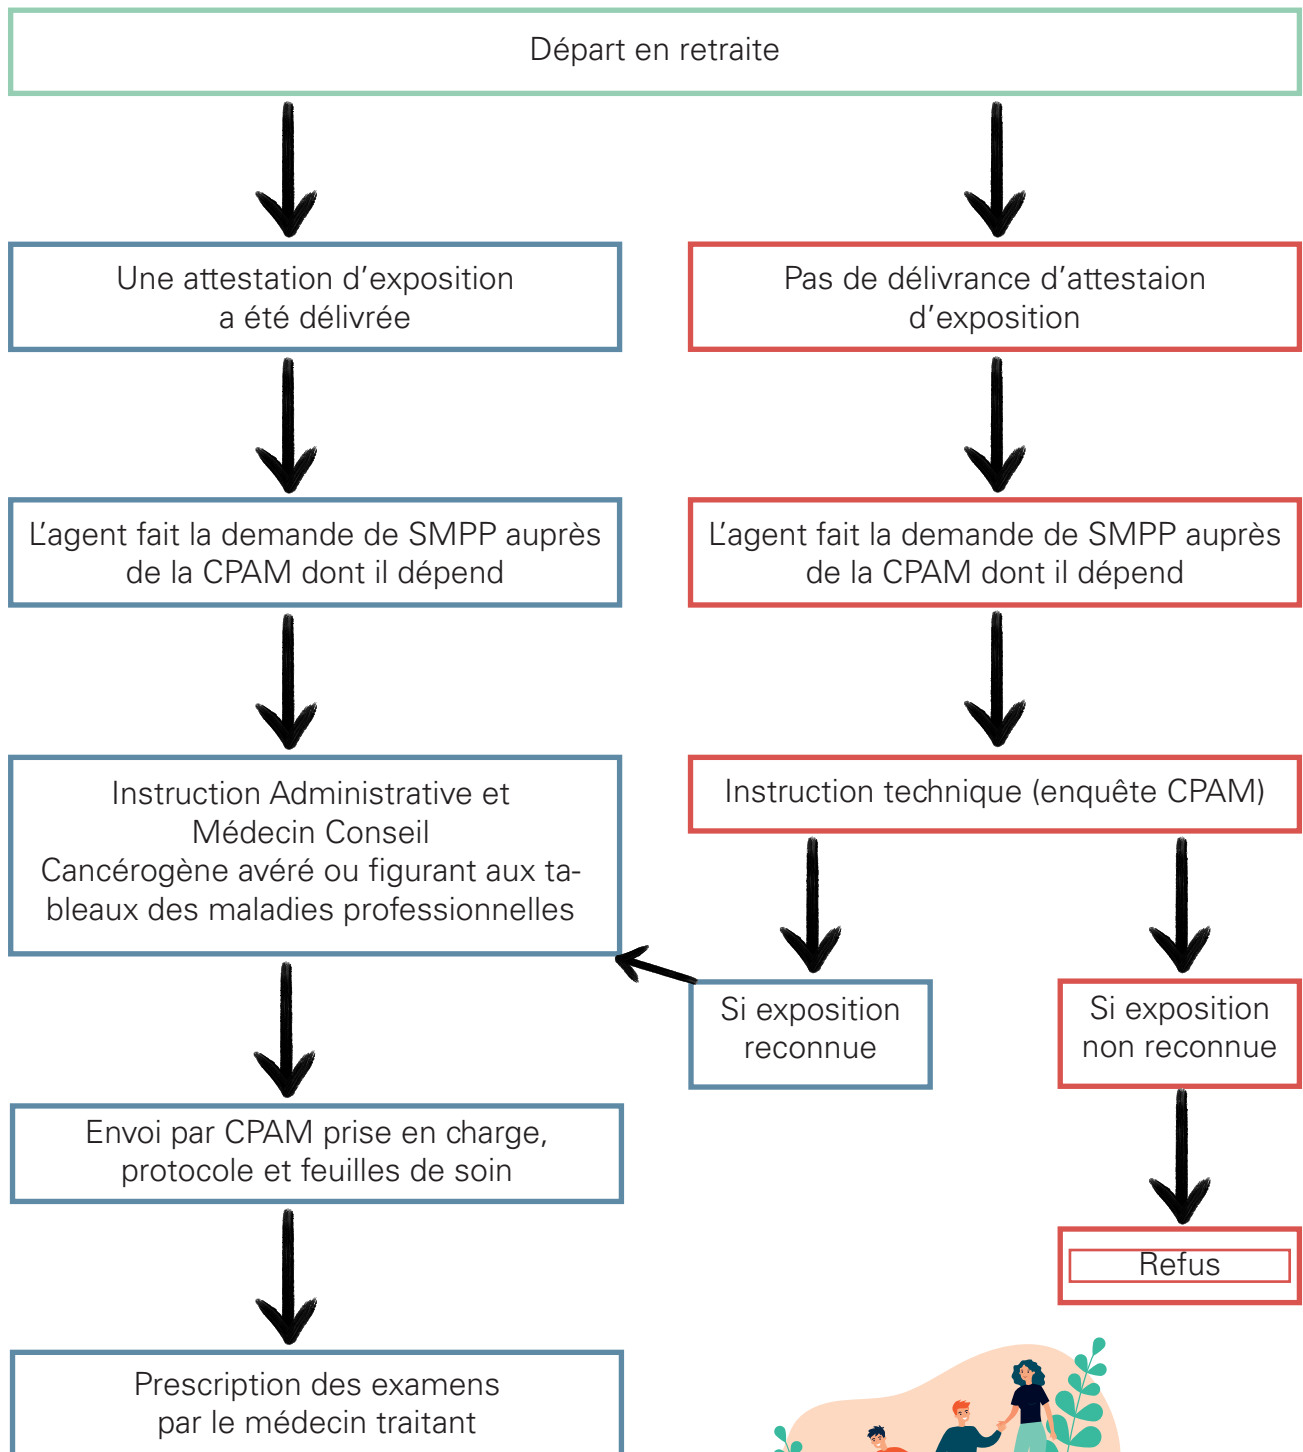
Départ en retraite

Une attestation d'exposition a été délivrée

Pas de délivrance d'attestaion d'exposition

L'agent fait la demande de SMPP auprès de la CPAM dont il dépend

L'agent fait la demande de SMPP auprès de la CPAM dont il dépend

Instruction Administrative et Médecin Conseil
Cancérogène avéré ou figurant aux tableaux des maladies professionnelles

Instruction technique (enquête CPAM)

Si exposition reconnue

Si exposition non reconnue

Envoi par CPAM prise en charge, protocole et feuilles de soin

Refus

Prescription des examens par le médecin traitant